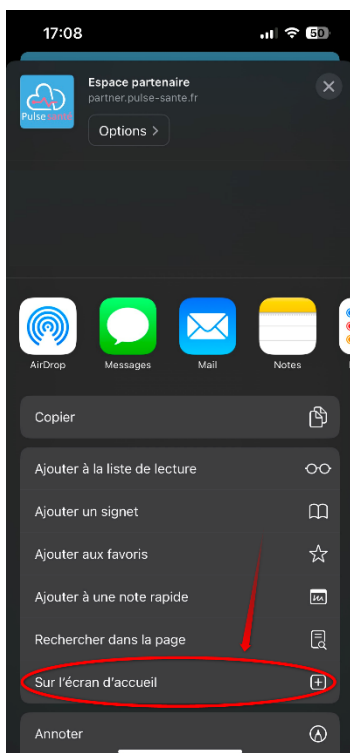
17:08

50

Pulse Santé

Espace partenaire
partner.pulse-sante.fr

Options >

AirDrop
Messages
Mail
Notes

Copier

Ajouter à la liste de lecture

Ajouter un signet

Ajouter aux favoris

Ajouter à une note rapide

Rechercher dans la page

Sur l'écran d'accueil

Annoter